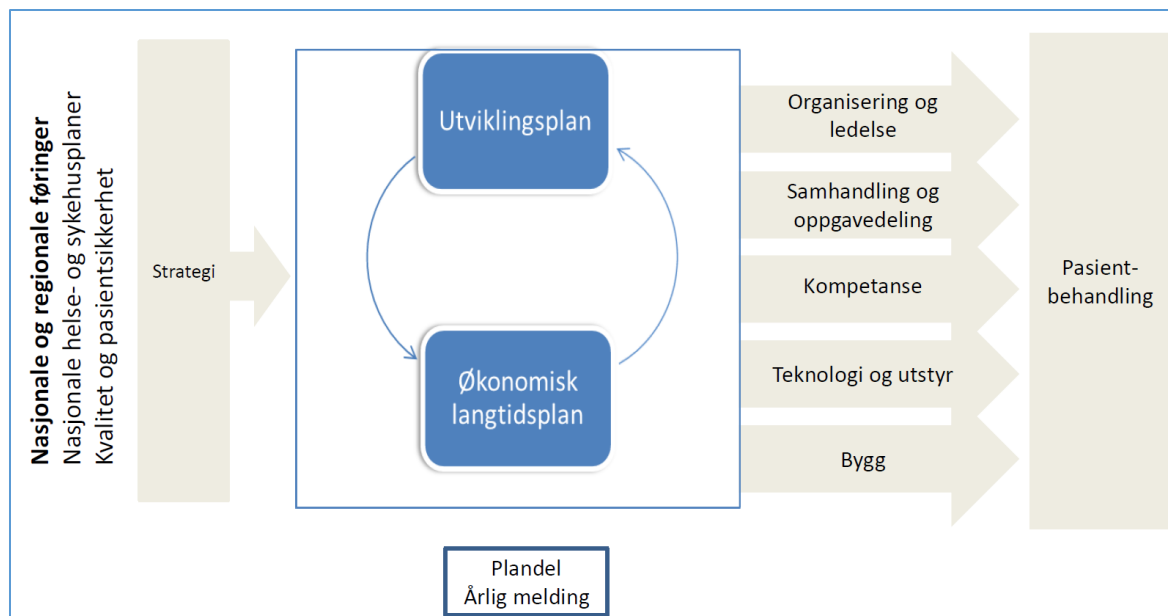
Nasjonale og regionale føringer
Nasjonale helse- og sykehusplaner
Kvalitet og pasientsikkerhet

Strategi

Utviklingsplan

Økonomisk langtidsplan

Organisering og ledelse

Samhandling og oppgavedeling

Kompetanse

Teknologi og utstyr

Bygg

Pasient-behandling

Plandel
Årlig melding